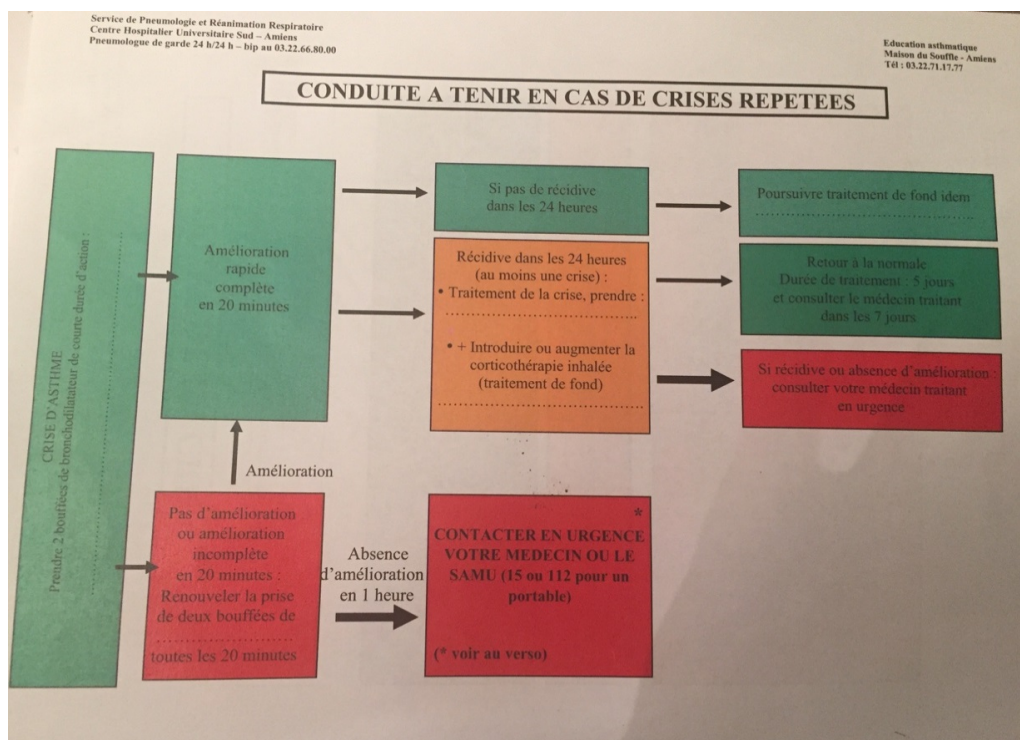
Service de Pneumologie et Réanimation Respiratoire
Centre Hospitalier Universitaire Sud – Amiens
Pneumologue de garde 24 h/24 h – bip au 03.22.66.80.00

Education asthmatique
Maison du Souffle - Amiens
Tél : 03.22.71.17.77

CONDUITE A TENIR EN CAS DE CRISES REPETEES

CRISE D'ASTHME
Prendre 2 bouffées de bronchodilatateur de courte durée d'action :
……………………

Amélioration rapide complète en 20 minutes

Si pas de récidive dans les 24 heures

Poursuivre traitement de fond idem
……………………

Récidive dans les 24 heures (au moins une crise) :
• Traitement de la crise, prendre :
……………………
• + Introduire ou augmenter la corticothérapie inhalée (traitement de fond)
……………………

Retour à la normale
Durée de traitement : 5 jours et consulter le médecin traitant dans les 7 jours

Si récidive ou absence d'amélioration : consulter votre médecin traitant en urgence

Amélioration

Pas d'amélioration ou amélioration incomplète en 20 minutes :
Renouveler la prise de deux bouffées de
……………………
toutes les 20 minutes

Absence d'amélioration en 1 heure

*
CONTACTER EN URGENCE VOTRE MEDECIN OU LE SAMU (15 ou 112 pour un portable)

(* voir au verso)